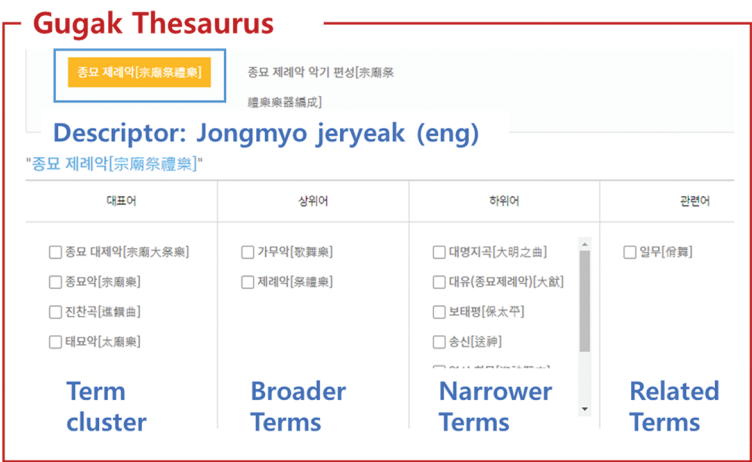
Gugak Thesaurus

종묘 제례악[宗廟祭禮樂]

종묘 제례악 악기 편성[宗廟祭禮樂樂器編成]

Descriptor: Jongmyo jeryeak (eng)

"종묘 제례악[宗廟祭禮樂]"

| 대표어 | 상위어 | 하위어 | 관련어 |
|---|---|---|---|
| 종묘 대제악[宗廟大祭樂] | 가무악[歌舞樂] | 대명지곡[大明之曲] | 일무[佾舞] |
| 종묘악[宗廟樂] | 제례악[祭禮樂] | 대유(종묘제례악)[大猷] | |
| 진찬곡[進饌曲] | | 보태평[保太平] | |
| 태묘악[太廟樂] | | 송신[送神] | |
| | | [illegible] | |

Term cluster

Broader Terms

Narrower Terms

Related Terms